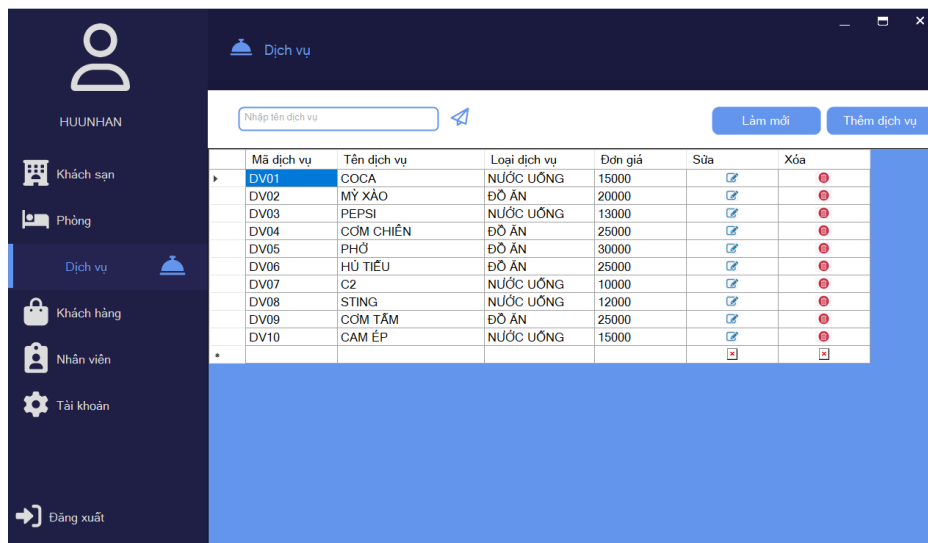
HUUNHAN

Khách sạn

Phòng

Dịch vụ

Khách hàng

Nhân viên

Tài khoản

Đăng xuất

Dịch vụ

Nhập tên dịch vụ

Làm mới

Thêm dịch vụ

| | Mã dịch vụ | Tên dịch vụ | Loại dịch vụ | Đơn giá | Sửa | Xóa |
|---|---|---|---|---|---|---|
| ▸ | DV01 | COCA | NƯỚC UỐNG | 15000 | | |
| | DV02 | MỲ XÀO | ĐỒ ĂN | 20000 | | |
| | DV03 | PEPSI | NƯỚC UỐNG | 13000 | | |
| | DV04 | CƠM CHIÊN | ĐỒ ĂN | 25000 | | |
| | DV05 | PHỞ | ĐỒ ĂN | 30000 | | |
| | DV06 | HỦ TIẾU | ĐỒ ĂN | 25000 | | |
| | DV07 | C2 | NƯỚC UỐNG | 10000 | | |
| | DV08 | STING | NƯỚC UỐNG | 12000 | | |
| | DV09 | CƠM TẤM | ĐỒ ĂN | 25000 | | |
| | DV10 | CAM ÉP | NƯỚC UỐNG | 15000 | | |
| * | | | | | | |